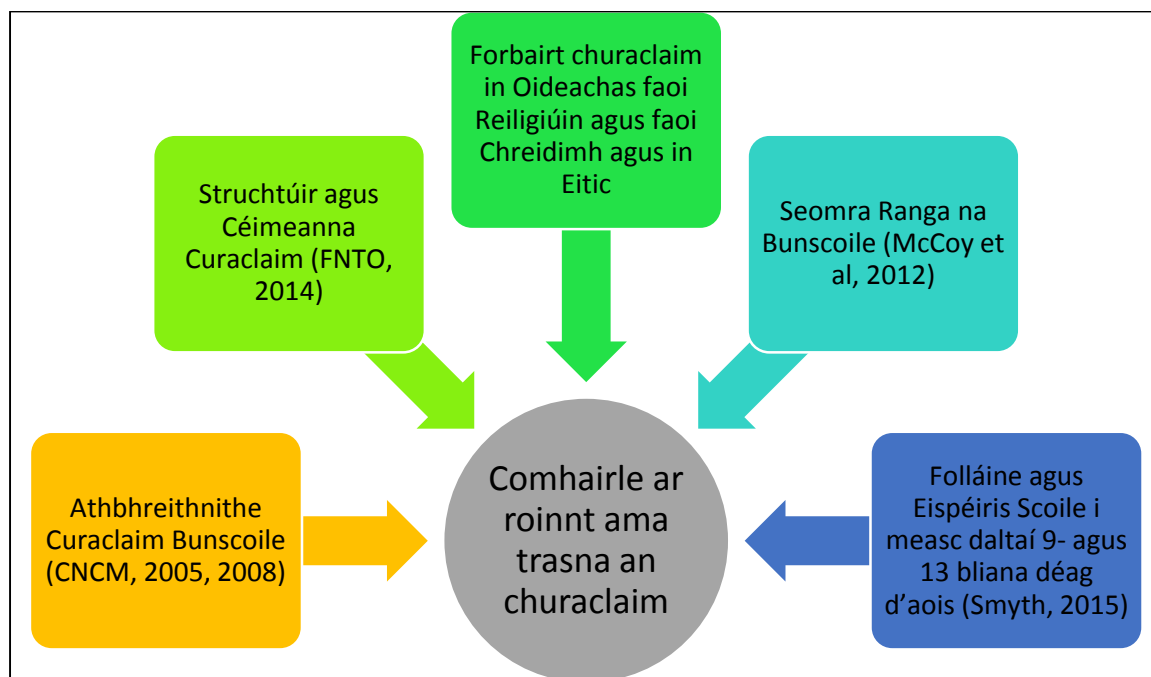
Forbairt churaclaim in Oideachas faoi Reiligiúin agus faoi Chreidimh agus in Eitic

Struchtúir agus Céimeanna Curaclaim (FNTO, 2014)

Seomra Ranga na Bunscoile (McCoy et al, 2012)

Athbhreithnithe Curaclaim Bunscoile (CNCM, 2005, 2008)

Comhairle ar roinnt ama trasna an churaclaim

Folláine agus Eispéiris Scoile i measc daltaí 9- agus 13 bliana déag d'aois (Smyth, 2015)